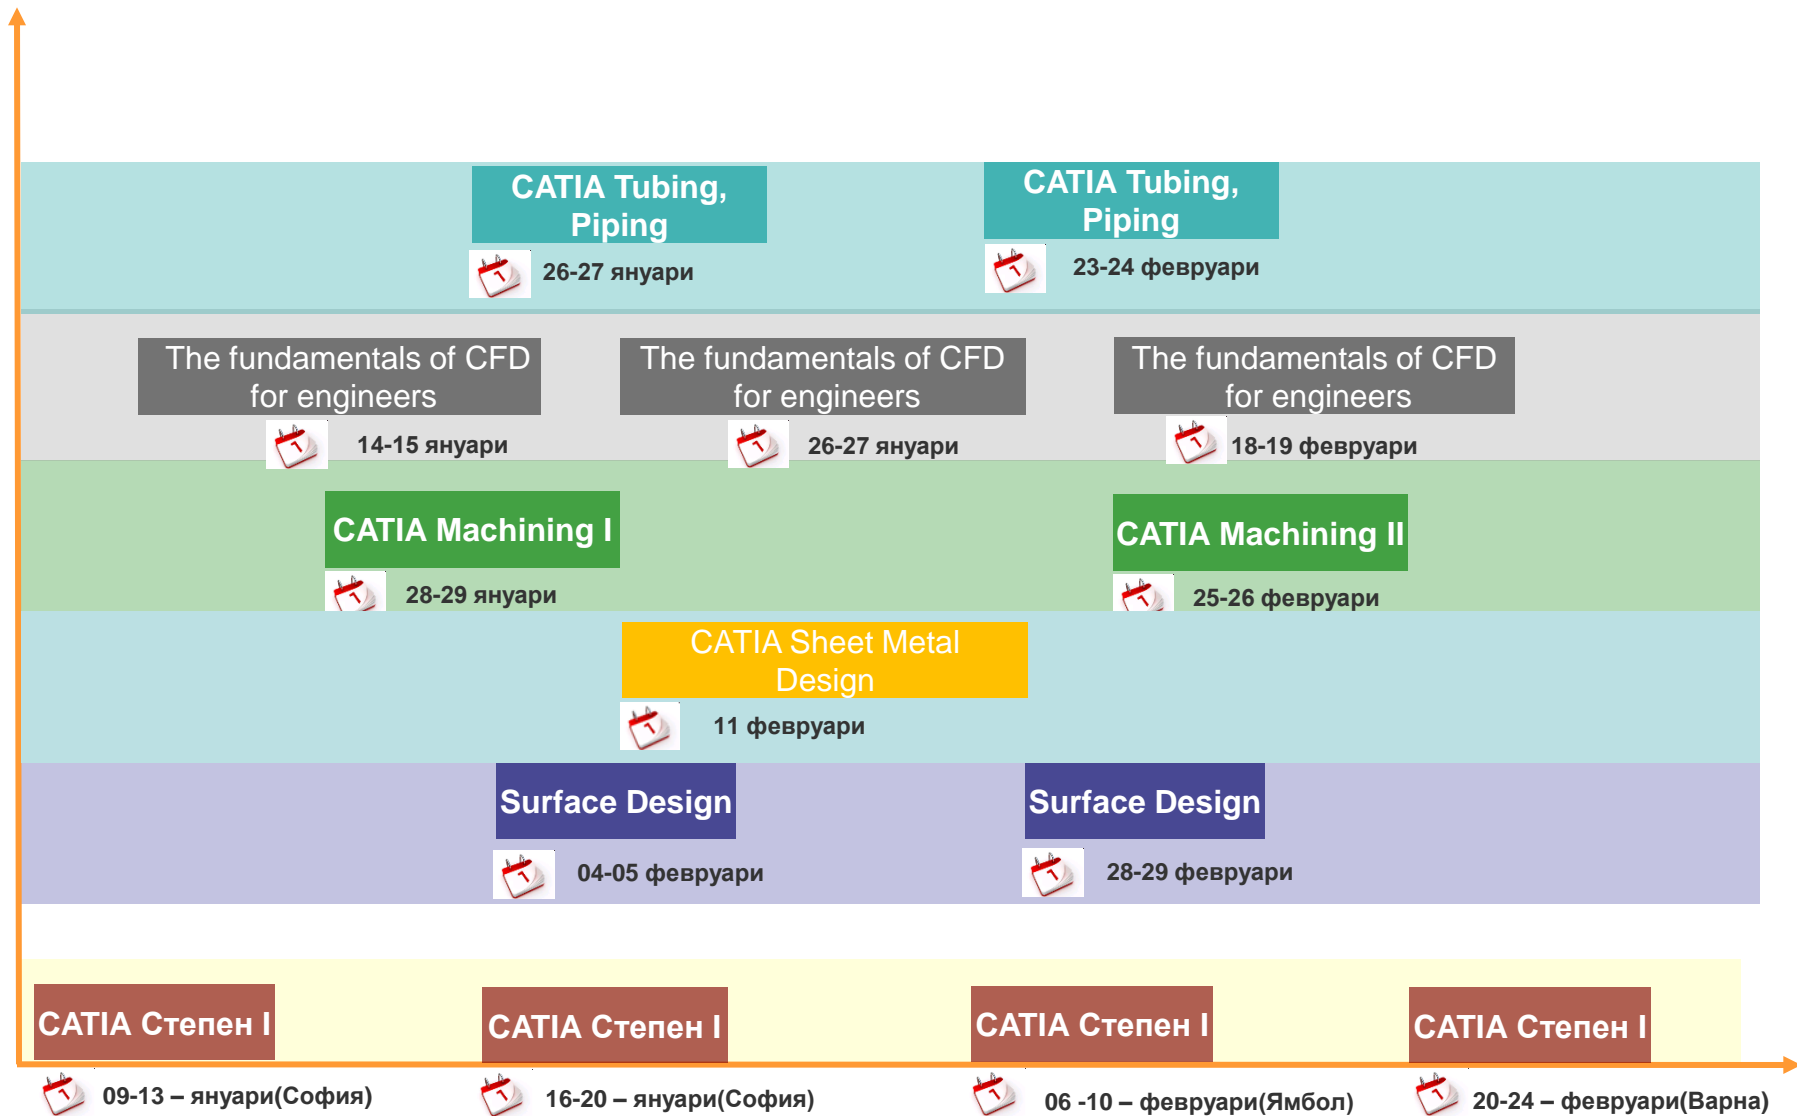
CATIA Tubing, Piping

26-27 януари

CATIA Tubing, Piping

23-24 февруари

The fundamentals of CFD for engineers

14-15 януари

The fundamentals of CFD for engineers

26-27 януари

The fundamentals of CFD for engineers

18-19 февруари

CATIA Machining I

28-29 януари

CATIA Machining II

25-26 февруари

CATIA Sheet Metal Design

11 февруари

Surface Design

04-05 февруари

Surface Design

28-29 февруари

CATIA Степен I

09-13 – януари(София)

CATIA Степен I

16-20 – януари(София)

CATIA Степен I

06 -10 – февруари(Ямбол)

CATIA Степен I

20-24 – февруари(Варна)